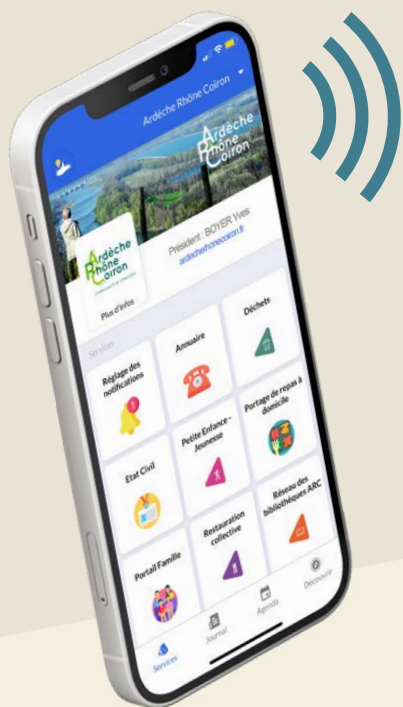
Ardèche Rhône Coiron

Ardèche Rhône Coiron

Ardèche Rhône Coiron

Président : BOYER Yves
ardecherhonecoiron.fr

Plus d'infos

Services

Réglage des notifications

Annuaire

Déchets

Etat Civil

Petite Enfance - Jeunesse

Portage de repas à domicile

Portail Famille

Restauration collective

Réseau des bibliothèques ARC

Services

Journal

Agenda

Découvrir